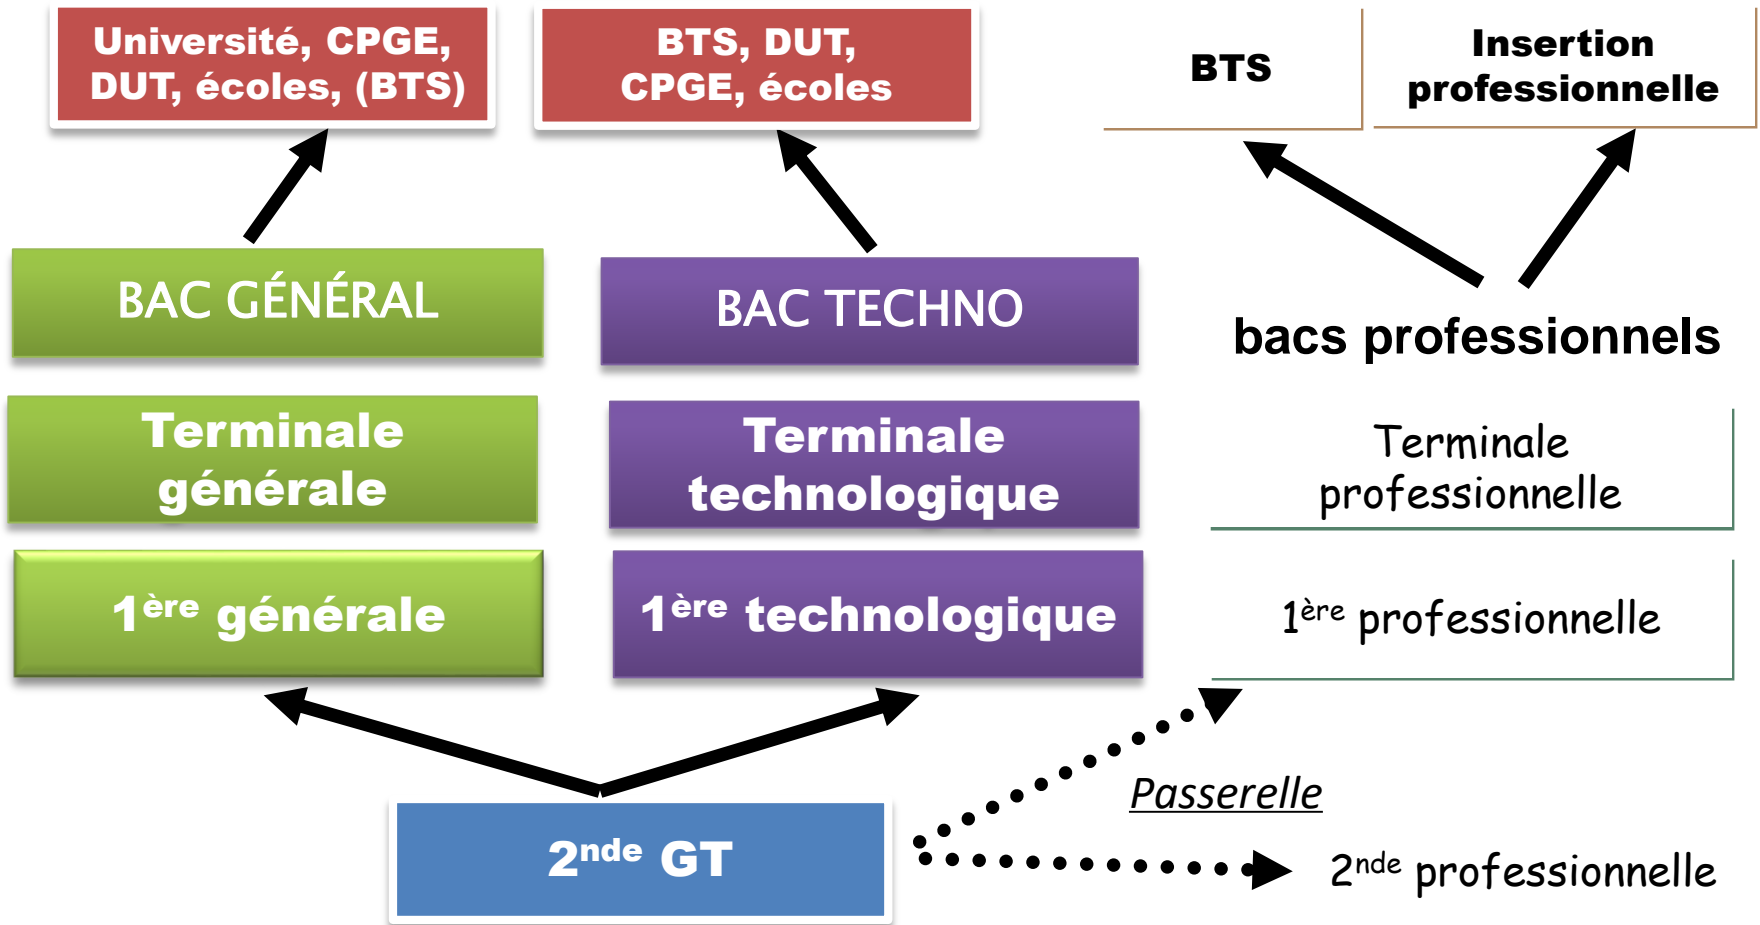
Université, CPGE, DUT, écoles, (BTS)

BTS, DUT, CPGE, écoles

BTS

Insertion professionnelle

BAC GÉNÉRAL

BAC TECHNO

bacs professionnels

Terminale générale

Terminale technologique

Terminale professionnelle

1$^{ère}$ générale

1$^{ère}$ technologique

1$^{ère}$ professionnelle

Passerelle

2$^{nde}$ GT

2$^{nde}$ professionnelle